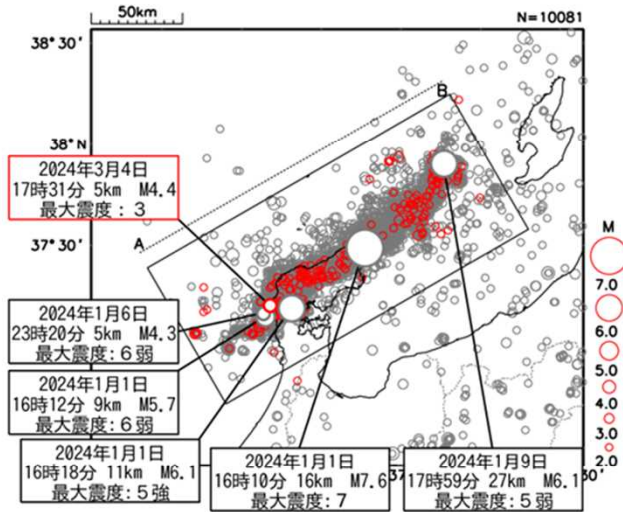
50km

N=10081

38° 30′

38° N

37° 30′

A

B

2024年3月4日
17時31分 5km M4.4
最大震度：3

2024年1月6日
23時20分 5km M4.3
最大震度：6弱

2024年1月1日
16時12分 9km M5.7
最大震度：6弱

2024年1月1日
16時18分 11km M6.1
最大震度：5強

2024年1月1日
16時10分 16km M7.6
最大震度：7

2024年1月9日
17時59分 27km M6.1
最大震度：5弱

M
7.0
6.0
5.0
4.0
3.0
2.0